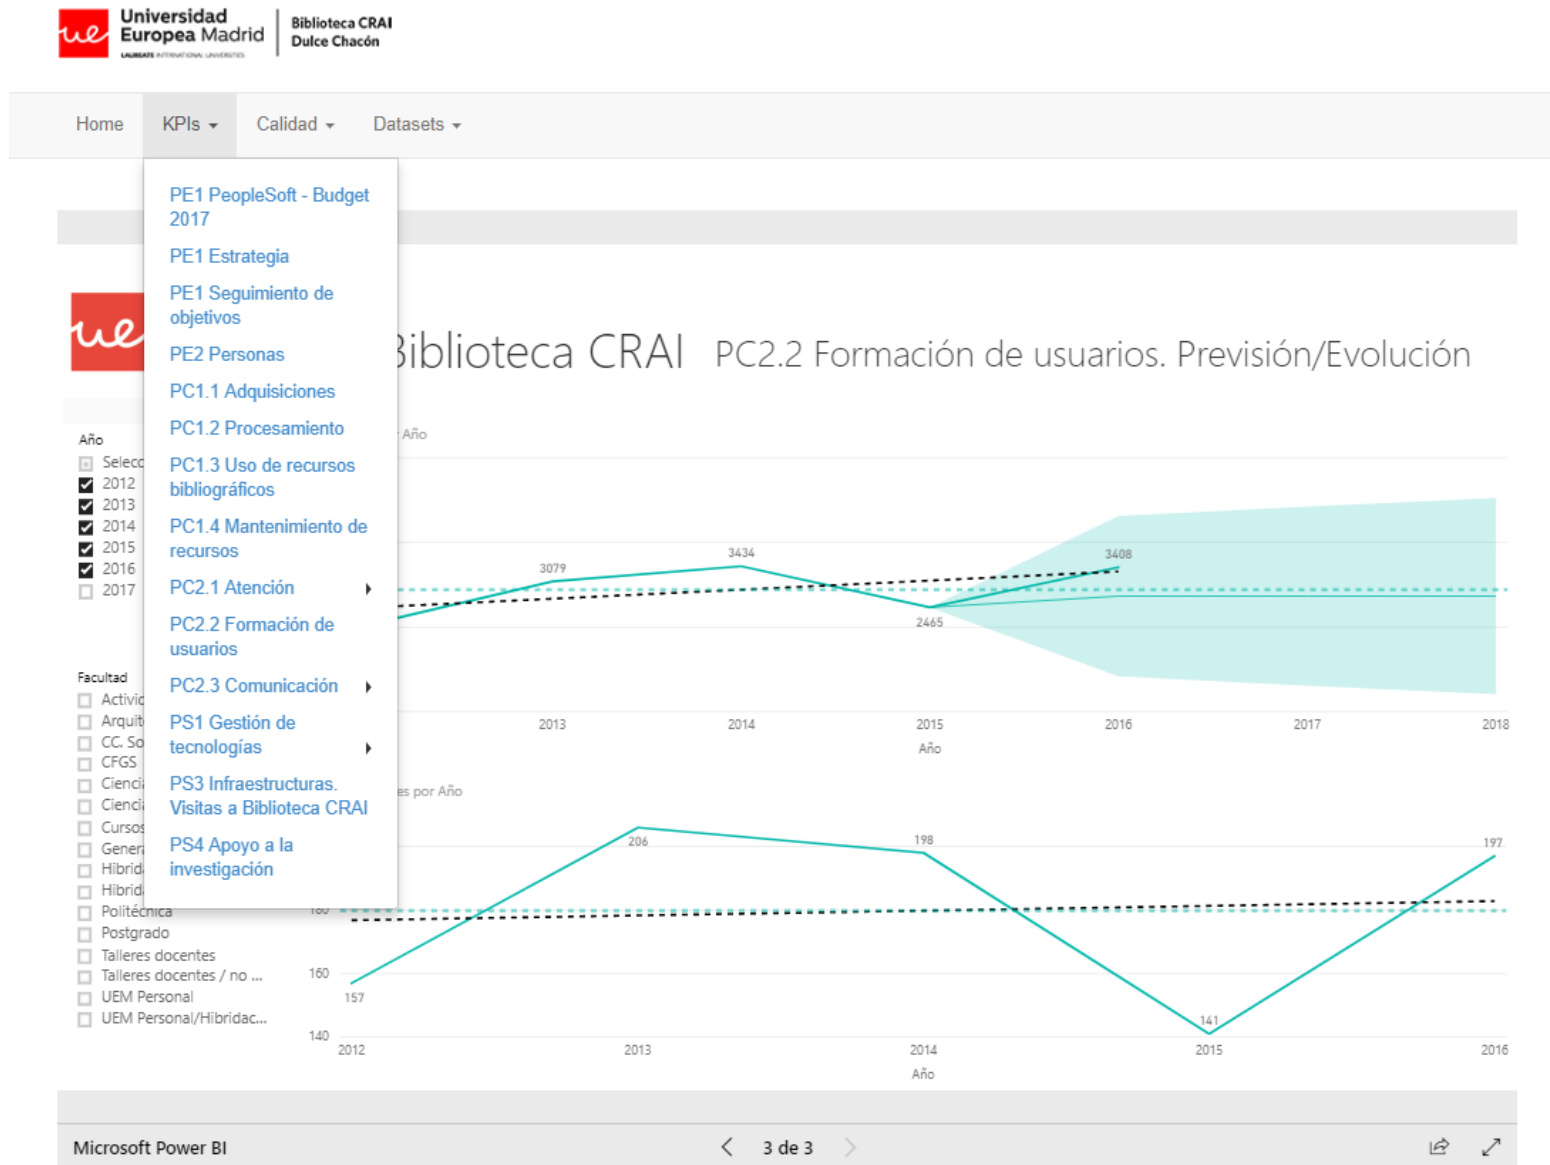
Universidad Europea Madrid
LAUREATE INTERNATIONAL UNIVERSITIES
Biblioteca CRAI
Dulce Chacón

Home KPIs Calidad Datasets

PE1 PeopleSoft - Budget 2017
PE1 Estrategia
PE1 Seguimiento de objetivos
PE2 Personas
PC1.1 Adquisiciones
PC1.2 Procesamiento
PC1.3 Uso de recursos bibliográficos
PC1.4 Mantenimiento de recursos
PC2.1 Atención
PC2.2 Formación de usuarios
PC2.3 Comunicación
PS1 Gestión de tecnologías
PS3 Infraestructuras. Visitas a Biblioteca CRAI
PS4 Apoyo a la investigación

iblioteca CRAI PC2.2 Formación de usuarios. Previsión/Evolución

Año
Selecc
2012
2013
2014
2015
2016
2017

Facultad
Activi
Arquit
CC. So
CFGS
Cienci
Cienci
Cursos
Genera
Hibrid
Hibrid
Politécnica
Postgrado
Talleres docentes
Talleres docentes / no ...
UEM Personal
UEM Personal/Hibridac...

Año
3079
3434
3408
2465
2013
2014
2015
2016
2017
2018
Año

es por Año
206
198
197
160
157
141
140
2012
2013
2014
2015
2016
Año

Microsoft Power BI
3 de 3